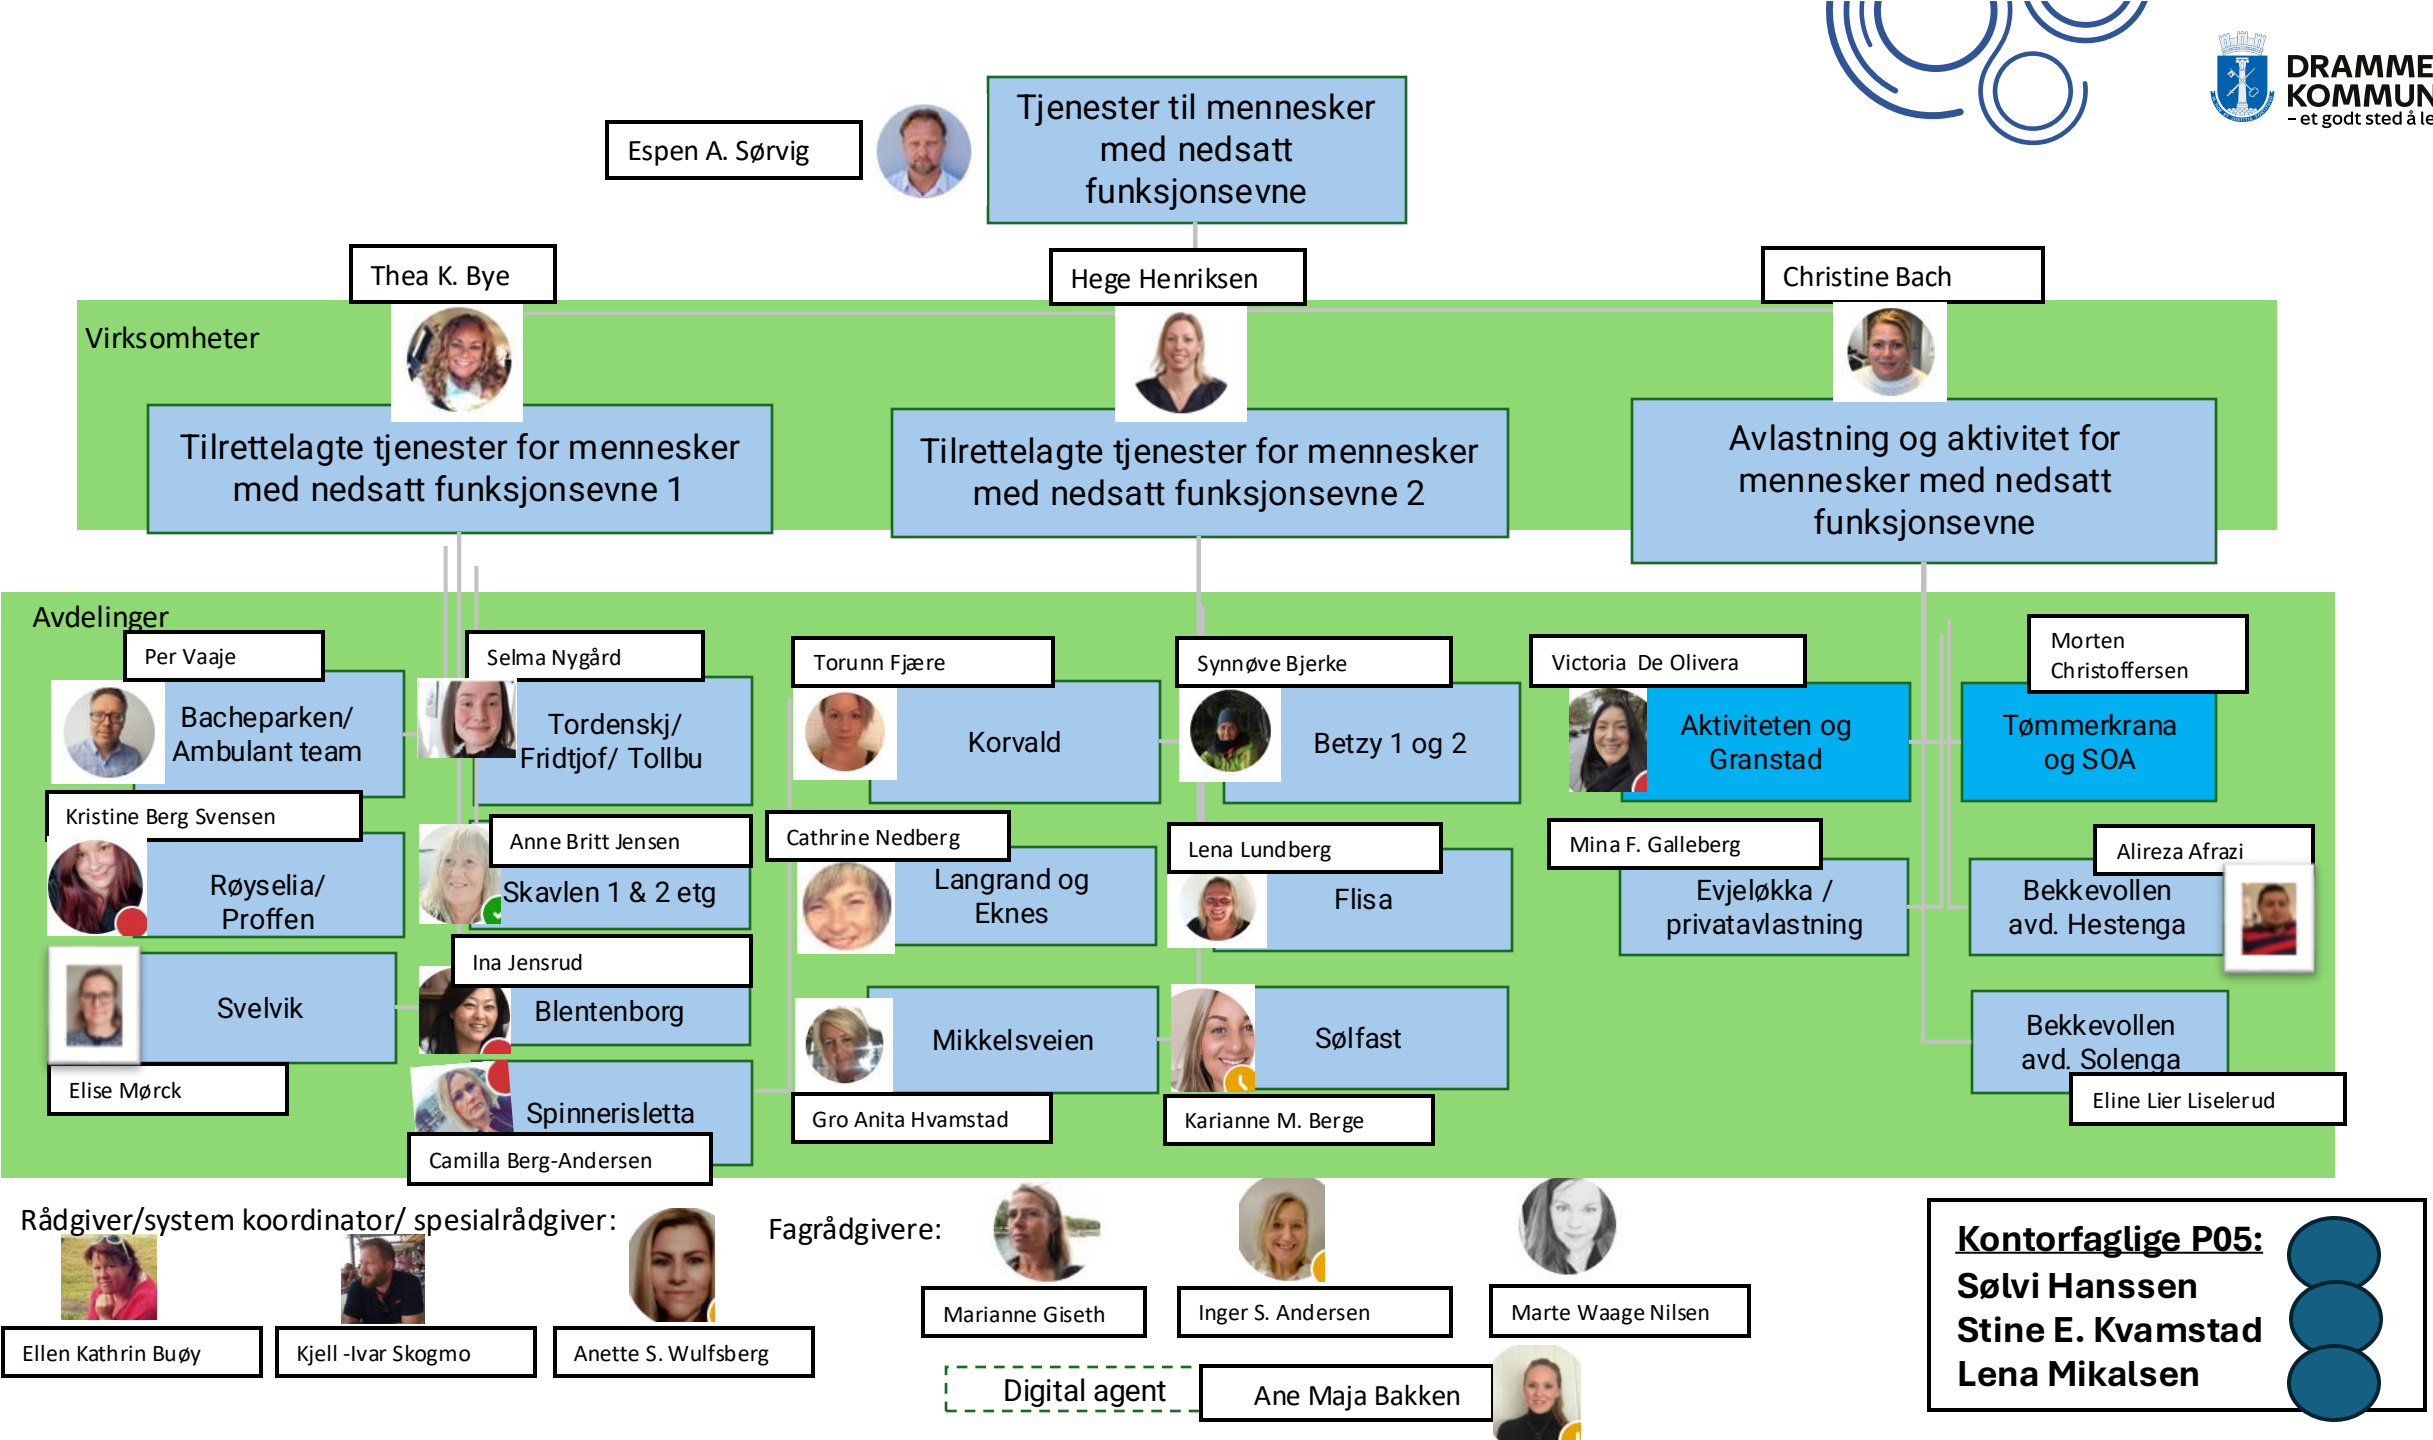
DRAMME
KOMMUN
– et godt sted å le

Espen A. Sørvig

Tjenester til mennesker med nedsatt funksjonsevne

Thea K. Bye

Hege Henriksen

Christine Bach

Virksomheter

Tilrettelagte tjenester for mennesker med nedsatt funksjonsevne 1

Tilrettelagte tjenester for mennesker med nedsatt funksjonsevne 2

Avlastning og aktivitet for mennesker med nedsatt funksjonsevne

Avdelinger

Per Vaaje
Bacheparken/ Ambulant team

Selma Nygård
Tordenskj/ Fridtjof/ Tollbu

Torunn Fjære
Korvald

Synnøve Bjerke
Betzy 1 og 2

Victoria De Olivera
Aktiviteten og Granstad

Morten Christoffersen
Tømmerkrana og SOA

Kristine Berg Svensen
Røyselia/ Proffen

Anne Britt Jensen
Skavlen 1 & 2 etg

Cathrine Nedberg
Langrand og Eknes

Lena Lundberg
Flisa

Mina F. Galleberg
Evjeløkka / privatavlastning

Alireza Afrazi
Bekkevollen avd. Hestenga

Svelvik
Elise Mørck

Ina Jensrud
Blentenborg

Mikkelsveien
Gro Anita Hvamstad

Sølfast
Karianne M. Berge

Bekkevollen avd. Solenga
Eline Lier Liselerud

Spinnerisletta
Camilla Berg-Andersen

Rådgiver/system koordinator/ spesialrådgiver:
Ellen Kathrin Buøy
Kjell -Ivar Skogmo
Anette S. Wulfsberg

Fagrådgivere:
Marianne Giseth
Inger S. Andersen
Marte Waage Nilsen

Digital agent
Ane Maja Bakken

Kontorfaglige P05:
Sølvi Hanssen
Stine E. Kvamstad
Lena Mikalsen